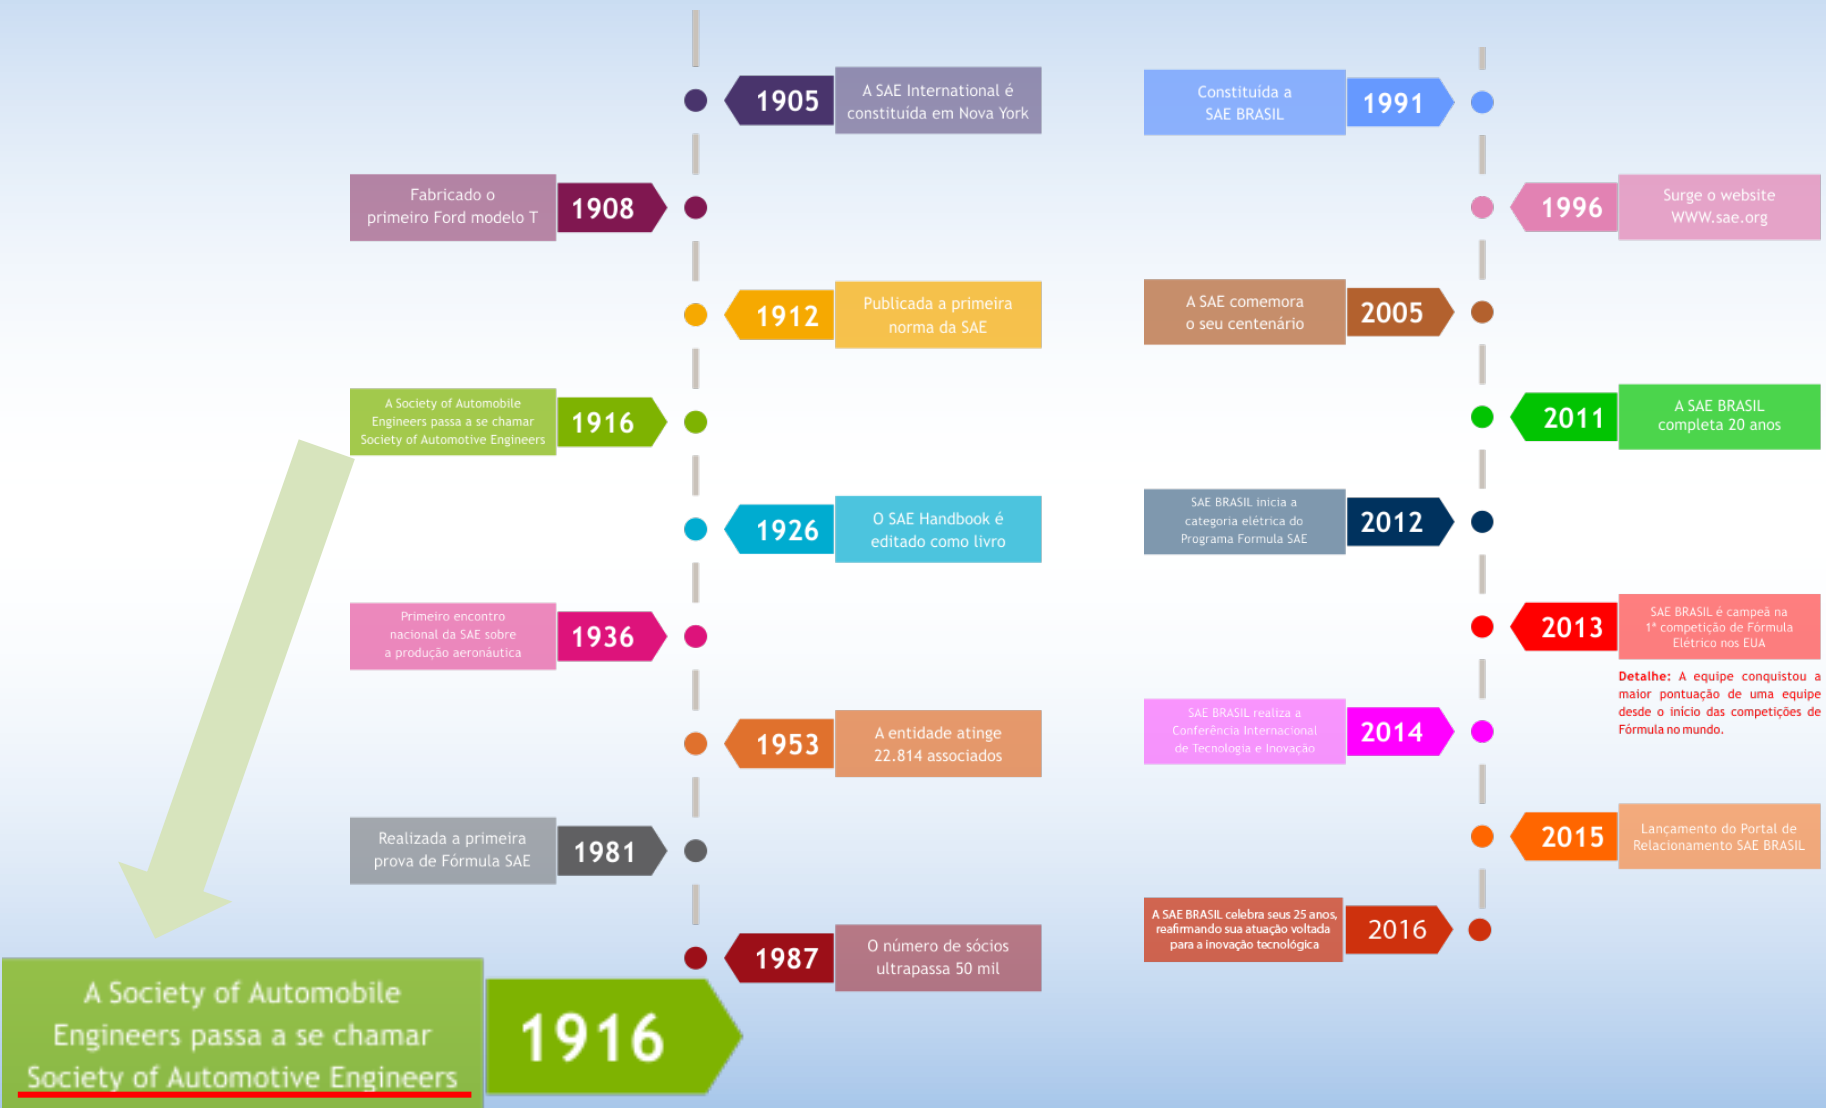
1905 A SAE International é constituída em Nova York

Fabricado o primeiro Ford modelo T 1908

1912 Publicada a primeira norma da SAE

A Society of Automobile Engineers passa a se chamar Society of Automotive Engineers 1916

1926 O SAE Handbook é editado como livro

Primeiro encontro nacional da SAE sobre a produção aeronáutica 1936

1953 A entidade atinge 22.814 associados

Realizada a primeira prova de Fórmula SAE 1981

1987 O número de sócios ultrapassa 50 mil

Constituída a SAE BRASIL 1991

1996 Surge o website WWW.sae.org

A SAE comemora o seu centenário 2005

2011 A SAE BRASIL completa 20 anos

SAE BRASIL inicia a categoria elétrica do Programa Formula SAE 2012

2013 SAE BRASIL é campeã na 1ª competição de Fórmula Elétrico nos EUA

Detalhe: A equipe conquistou a maior pontuação de uma equipe desde o início das competições de Fórmula no mundo.

SAE BRASIL realiza a Conferência Internacional de Tecnologia e Inovação 2014

2015 Lançamento do Portal de Relacionamento SAE BRASIL

A SAE BRASIL celebra seus 25 anos, reafirmando sua atuação voltada para a inovação tecnológica 2016

A Society of Automobile Engineers passa a se chamar Society of Automotive Engineers 1916